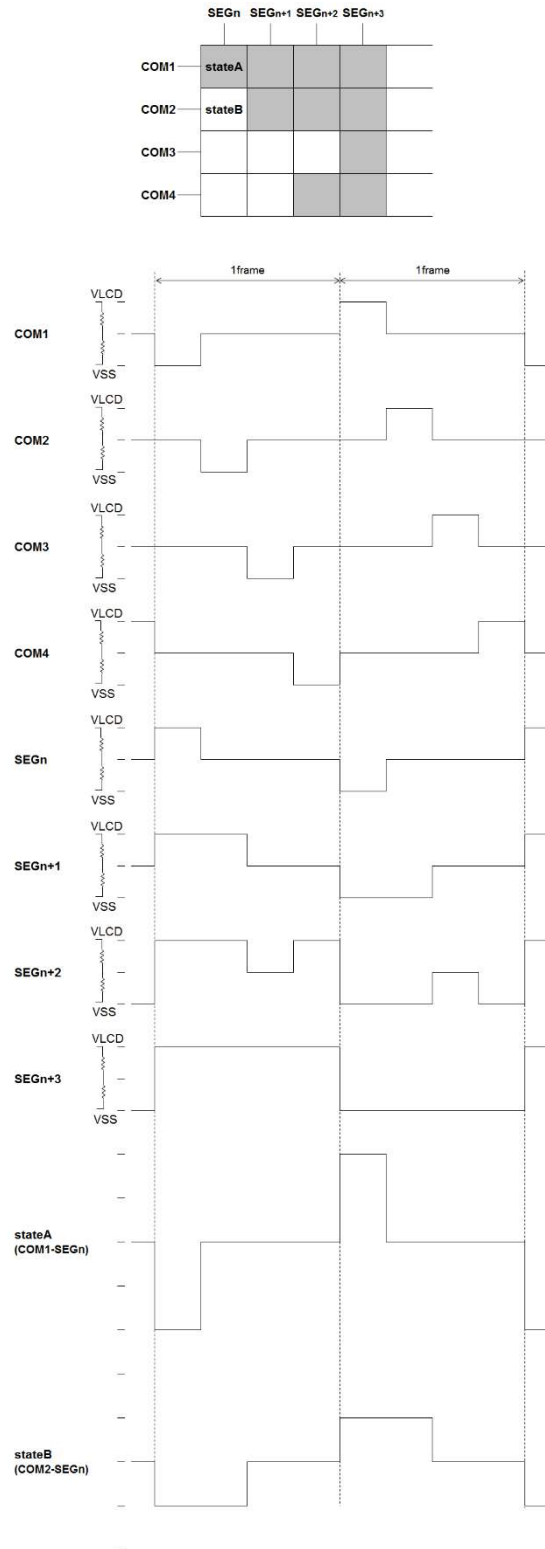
SEGn SEGn+1 SEGn+2 SEGn+3

COM1 stateA

COM2 stateB

COM3

COM4

1frame

1frame

VLCD
COM1
VSS

VLCD
COM2
VSS

VLCD
COM3
VSS

VLCD
COM4
VSS

VLCD
SEGn
VSS

VLCD
SEGn+1
VSS

VLCD
SEGn+2
VSS

VLCD
SEGn+3
VSS

stateA
(COM1-SEGn)

stateB
(COM2-SEGn)